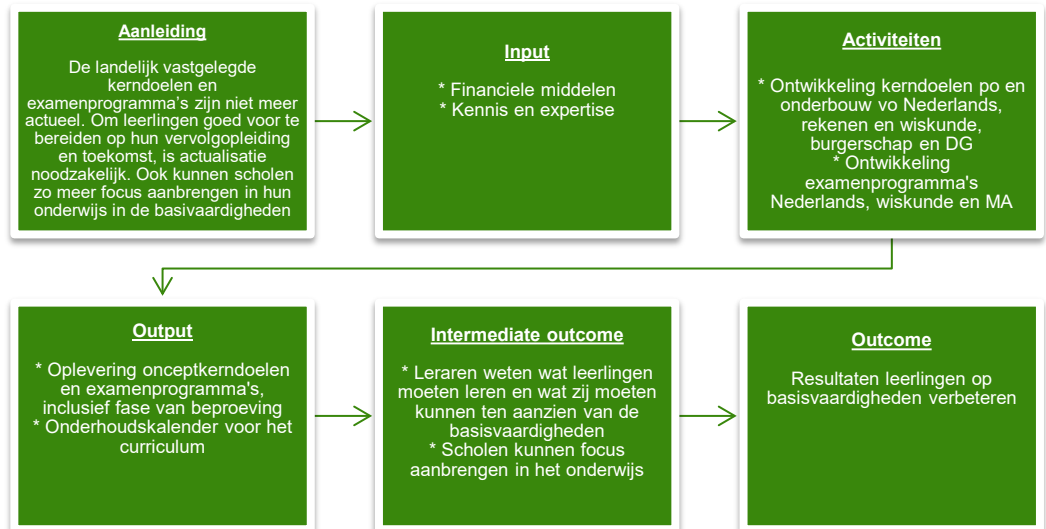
Aanleiding

De landelijk vastgelegde kerndoelen en examenprogramma's zijn niet meer actueel. Om leerlingen goed voor te bereiden op hun vervolgopleiding en toekomst, is actualisatie noodzakelijk. Ook kunnen scholen zo meer focus aanbrengen in hun onderwijs in de basisvaardigheden

Input

* Financiele middelen
* Kennis en expertise

Activiteiten

* Ontwikkeling kerndoelen po en onderbouw vo Nederlands, rekenen en wiskunde, burgerschap en DG
* Ontwikkeling examenprogramma's Nederlands, wiskunde en MA

Output

* Oplevering onceptkerndoelen en examenprogramma's, inclusief fase van beproeving
* Onderhoudskalender voor het curriculum

Intermediate outcome

* Leraren weten wat leerlingen moeten leren en wat zij moeten kunnen ten aanzien van de basisvaardigheden
* Scholen kunnen focus aanbrengen in het onderwijs

Outcome

Resultaten leerlingen op basisvaardigheden verbeteren